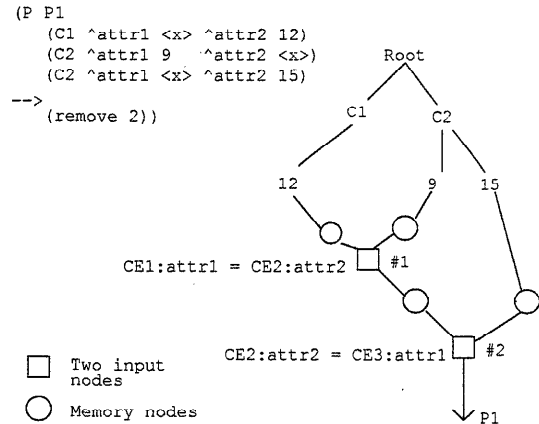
(P P1
(C1 ^attr1 <x> ^attr2 12)
(C2 ^attr1 9 ^attr2 <x>)
(C2 ^attr1 <x> ^attr2 15)
-->
(remove 2))

Root
C1
C2
12
9
15
CE1:attr1 = CE2:attr2
#1
CE2:attr2 = CE3:attr1
#2
P1

Two input nodes
Memory nodes